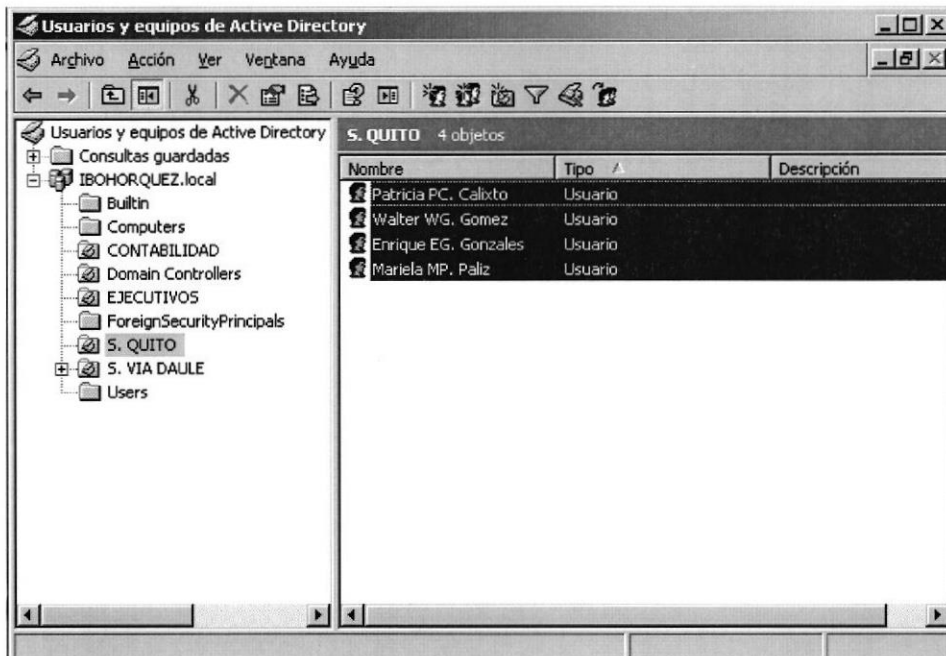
Usuarios y equipos de Active Directory

Archivo Acción Ver Ventana Ayuda

Usuarios y equipos de Active Directory
Consultas guardadas
IBOHORQUEZ.local
Builtin
Computers
CONTABILIDAD
Domain Controllers
EJECUTIVOS
ForeignSecurityPrincipals
S. QUITO
S. VIA DAULE
Users

S. QUITO 4 objetos

| Nombre | Tipo | Descripción |
|---|---|---|
| Patricia PC. Calixto | Usuario | |
| Walter WG. Gomez | Usuario | |
| Enrique EG. Gonzales | Usuario | |
| Mariela MP. Paliz | Usuario | |